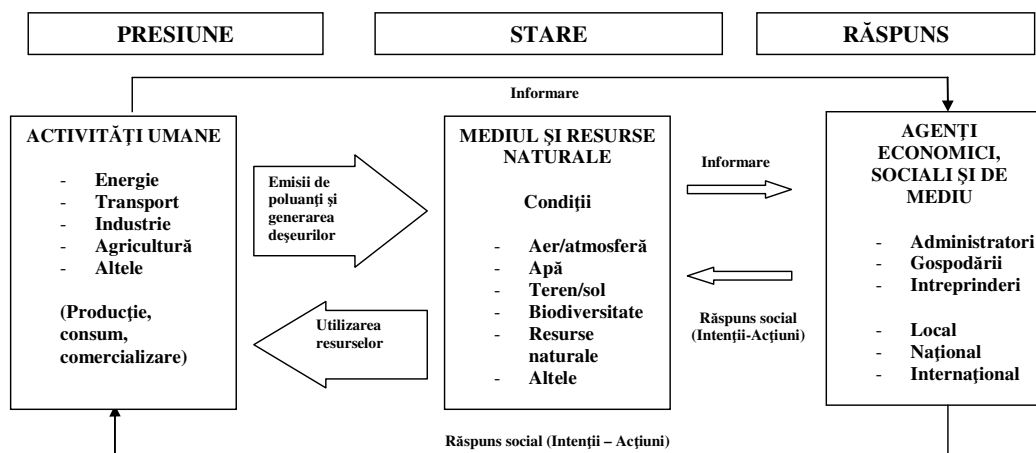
PRESIUNE

STARE

RĂSPUNS

Informare

ACTIVITĂŢI UMANE

- Energie
- Transport
- Industrie
- Agricultură
- Altele

(Producţie, consum, comercializare)

Emisii de poluanţi şi generarea deşeurilor

Utilizarea resurselor

MEDIUL ŞI RESURSE NATURALE

Condiţii

- Aer/atmosferă
- Apă
- Teren/sol
- Biodiversitate
- Resurse naturale
- Altele

Informare

Răspuns social (Intenţii-Acţiuni)

AGENŢI ECONOMICI, SOCIALI ŞI DE MEDIU

- Administratori
- Gospodării
- Intreprinderi

- Local
- Naţional
- Internaţional

Răspuns social (Intenţii – Acţiuni)